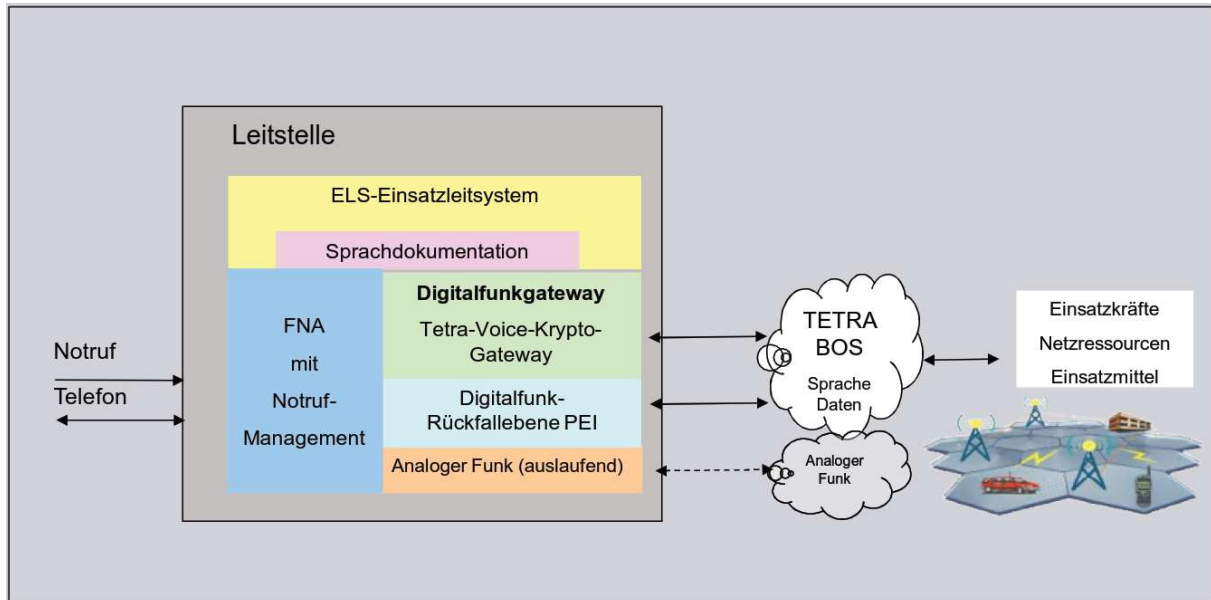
Leitstelle

ELS-Einsatzleitsystem

Sprachdokumentation

FNA mit Notruf-Management

**Digitalfunkgateway**
Tetra-Voice-Krypto-Gateway

Digitalfunk-Rückfallebene PEI

Analoger Funk (auslaufend)

Notruf

Telefon

TETRA BOS
Sprache
Daten

Analoger Funk

Einsatzkräfte
Netzressourcen
Einsatzmittel